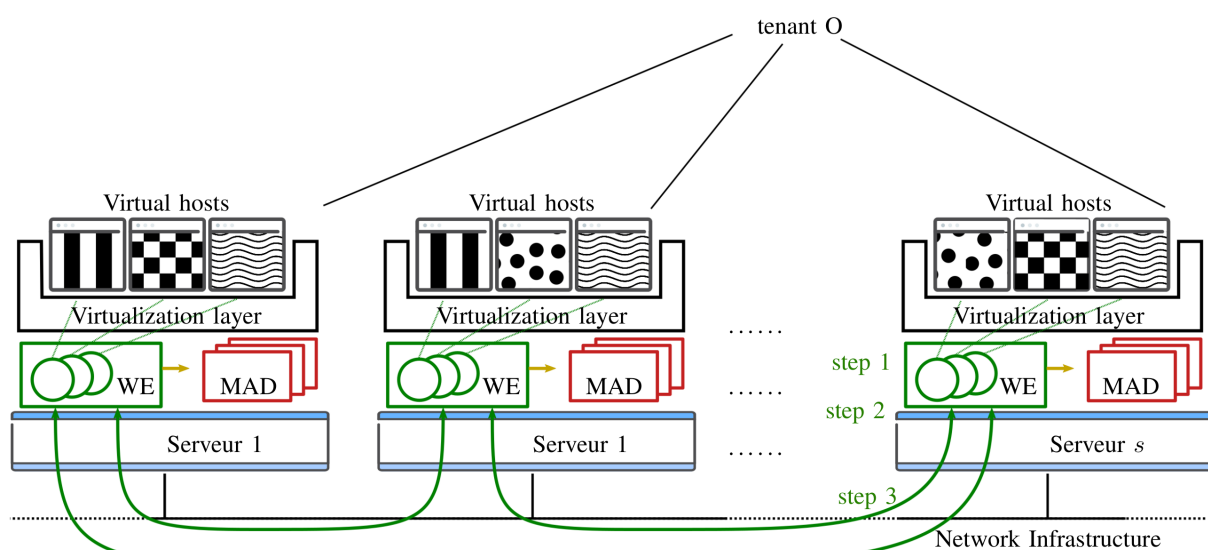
tenant O

Virtual hosts

Virtualization layer

WE

MAD

Serveur 1

Virtual hosts

Virtualization layer

WE

MAD

Serveur 1

......

......

......

step 1

step 2

step 3

Virtual hosts

Virtualization layer

WE

MAD

Serveur $s$

Network Infrastructure